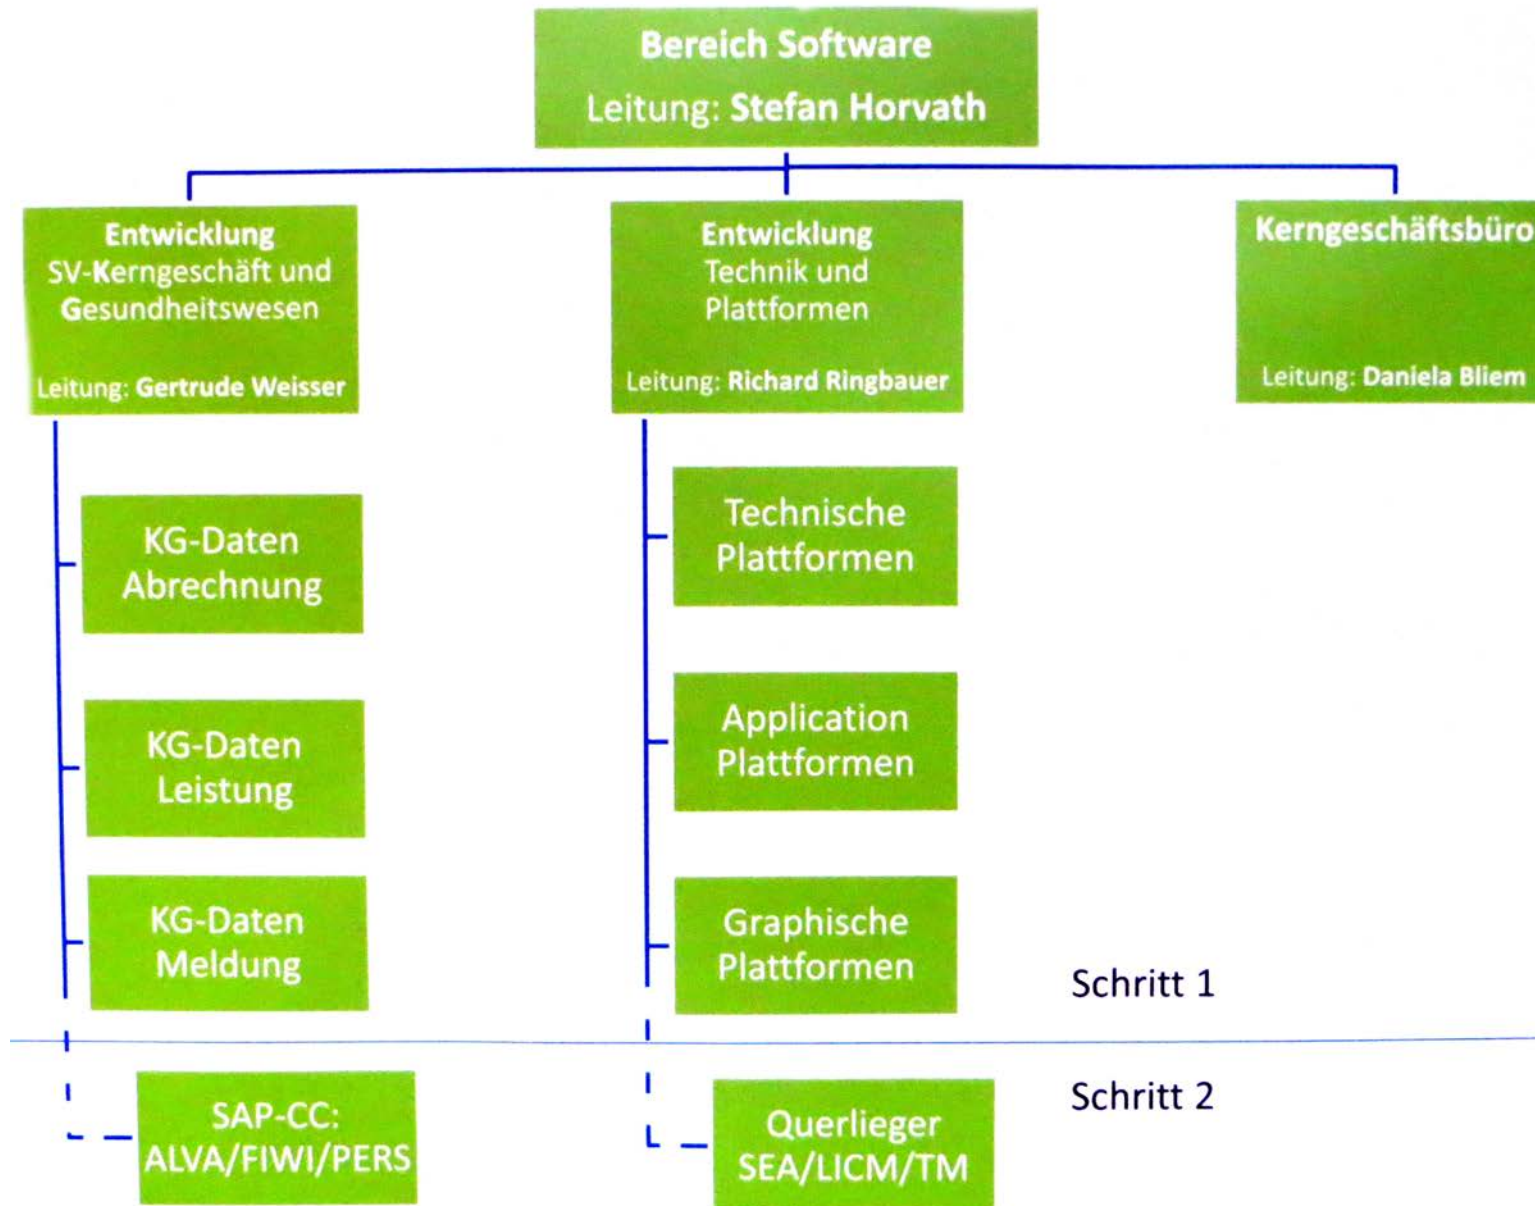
Bereich Software
Leitung: Stefan Horvath

Entwicklung
SV-Kerngeschäft und Gesundheitswesen
Leitung: Gertrude Weisser

Entwicklung
Technik und Plattformen
Leitung: Richard Ringbauer

Kerngeschäftsbüro
Leitung: Daniela Bliem

KG-Daten Abrechnung

KG-Daten Leistung

KG-Daten Meldung

Technische Plattformen

Application Plattformen

Graphische Plattformen

Schritt 1

Schritt 2

SAP-CC: ALVA/FIWI/PERS

Querlieger SEA/LICM/TM